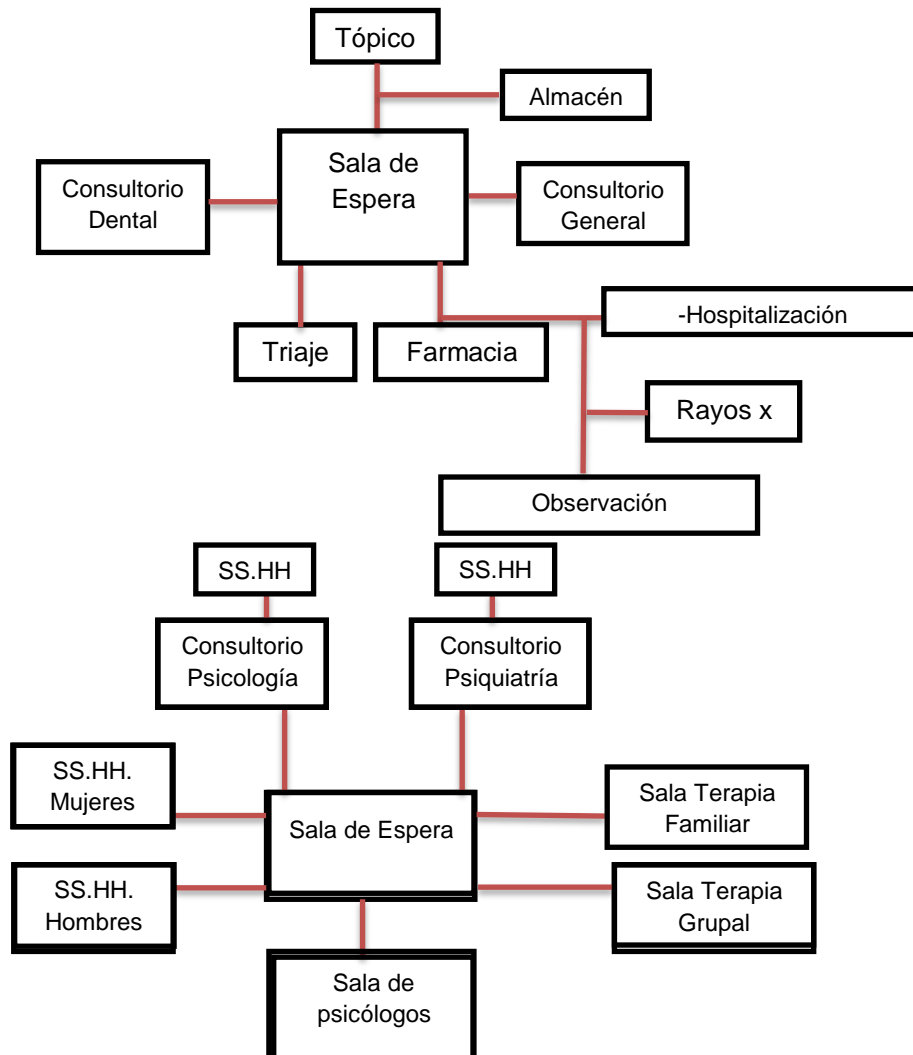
Tópico

Almacén

Consultorio Dental

Sala de Espera

Consultorio General

Triaje

Farmacia

-Hospitalización

Rayos x

Observación

SS.HH

SS.HH

Consultorio Psicología

Consultorio Psiquiatría

SS.HH. Mujeres

Sala de Espera

Sala Terapia Familiar

SS.HH. Hombres

Sala Terapia Grupal

Sala de psicólogos